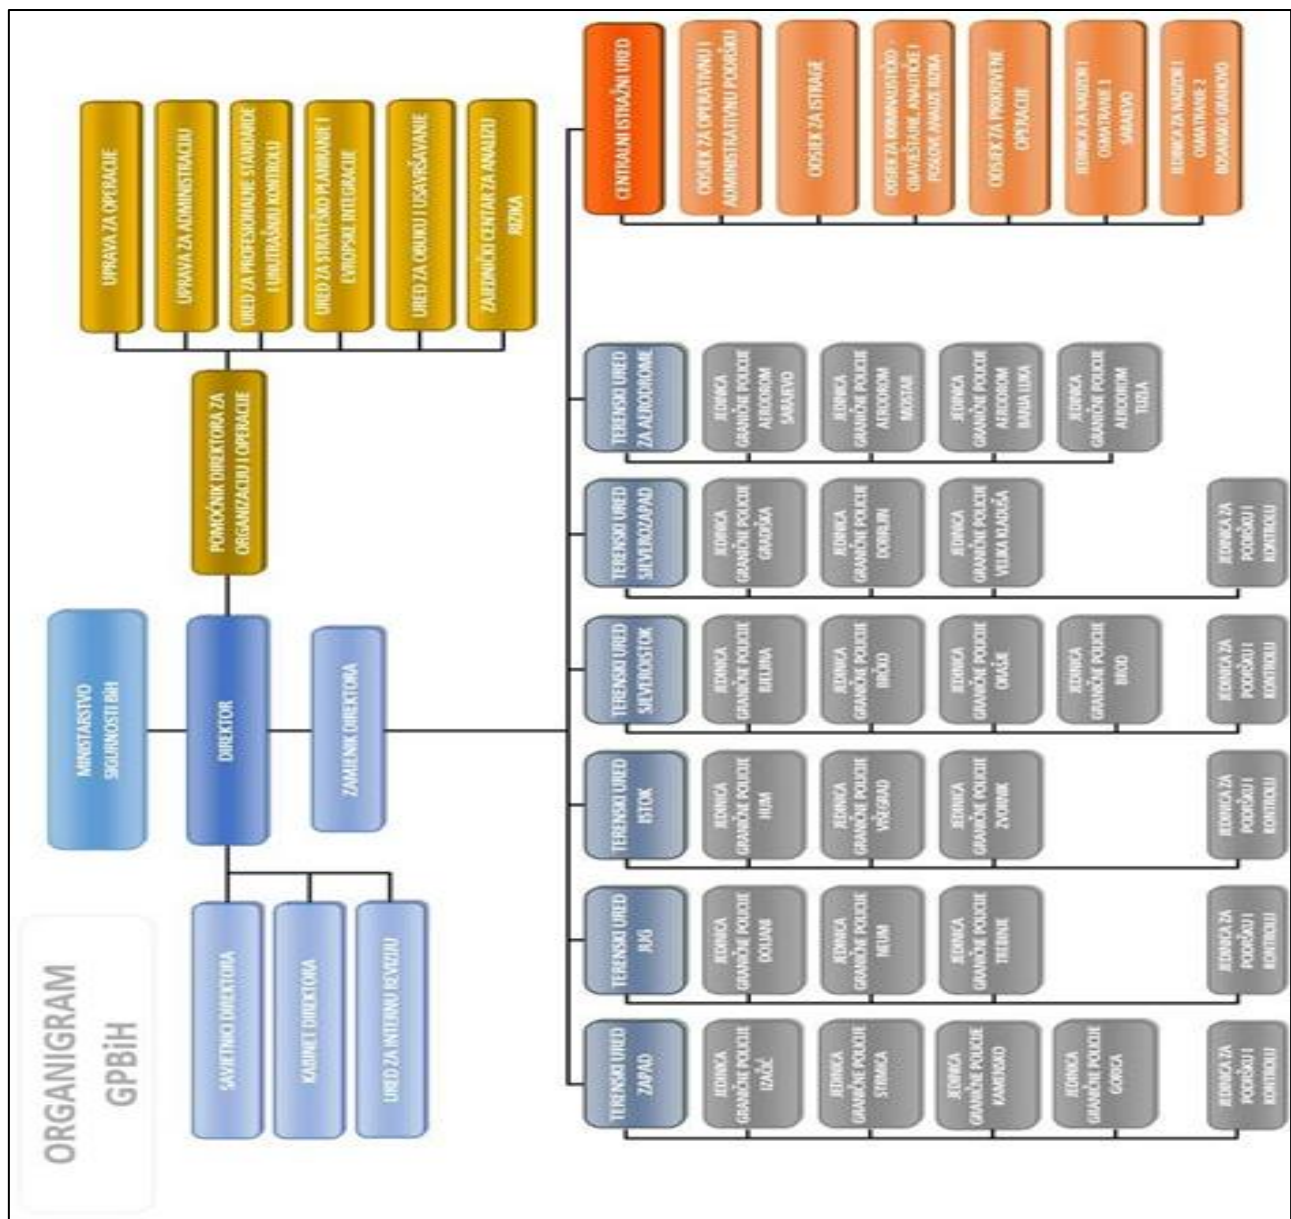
ORGANIGRAM GPBiH

MINISTARSTVO SIGURNOSTI BiH

DIREKTOR

ZAMJENIK DIREKTORA

SAVJETNICI DIREKTORA

KABINET DIREKTORA

URED ZA INTERNU REVIZIJU

POMOĆNIK DIREKTORA ZA ORGANIZACIJU I OPERACIJE

UPRAVA ZA OPERACIJE

UPRAVA ZA ADMINISTRACIJU

URED ZA PROFESIONALNE STANDARDE I UNUTRAŠNJU KONTROLU

URED ZA STRATEŠKO PLANIRANJE I EVROPSKE INTEGRACIJE

URED ZA OBUKU I USAVRŠAVANJE

ZAJEDNIČKI CENTAR ZA ANALIZU RIZIKA

CENTRALNI ISTRAŽNI URED

ODSJEK ZA OPERATIVNU I ADMINISTRATIVNU PODRŠKU

ODSJEK ZA ISTRAGE

ODSJEK ZA KRIMINALISTIČKO - OBAVJEŠTAJNE, ANALITIČKE I POSLOVE ANALIZE RIZIKA

ODSJEK ZA PRIKRIVENE OPERACIJE

JEDINICA ZA NADZOR I OSMATRANJE 1 SARAJEVO

JEDINICA ZA NADZOR I OSMATRANJE 2 BOSANSKO GRAHOVO

TERENSKI URED ZA AERODROME

JEDINICA GRANIČNE POLICIJE AERODROM SARAJEVO

JEDINICA GRANIČNE POLICIJE AERODROM MOSTAR

JEDINICA GRANIČNE POLICIJE AERODROM BANJA LUKA

JEDINICA GRANIČNE POLICIJE AERODROM TUZLA

TERENSKI URED SJEVEROZAPAD

JEDINICA GRANIČNE POLICIJE GRADIŠKA

JEDINICA GRANIČNE POLICIJE DOBRLJIN

JEDINICA GRANIČNE POLICIJE VELIKA KLADUŠA

JEDINICA ZA PODRŠKU I KONTROLU

TERENSKI URED SJEVEROISTOK

JEDINICA GRANIČNE POLICIJE BIJELJINA

JEDINICA GRANIČNE POLICIJE BRČKO

JEDINICA GRANIČNE POLICIJE ORAŠJE

JEDINICA GRANIČNE POLICIJE BROD

JEDINICA ZA PODRŠKU I KONTROLU

TERENSKI URED ISTOK

JEDINICA GRANIČNE POLICIJE HUM

JEDINICA GRANIČNE POLICIJE VIŠEGRAD

JEDINICA GRANIČNE POLICIJE ZVORNIK

JEDINICA ZA PODRŠKU I KONTROLU

TERENSKI URED JUG

JEDINICA GRANIČNE POLICIJE DOLJANI

JEDINICA GRANIČNE POLICIJE NEUM

JEDINICA GRANIČNE POLICIJE TREBINJE

JEDINICA ZA PODRŠKU I KONTROLU

TERENSKI URED ZAPAD

JEDINICA GRANIČNE POLICIJE IZAČIĆ

JEDINICA GRANIČNE POLICIJE STRMICA

JEDINICA GRANIČNE POLICIJE KAMENSKO

JEDINICA GRANIČNE POLICIJE GORICA

JEDINICA ZA PODRŠKU I KONTROLU